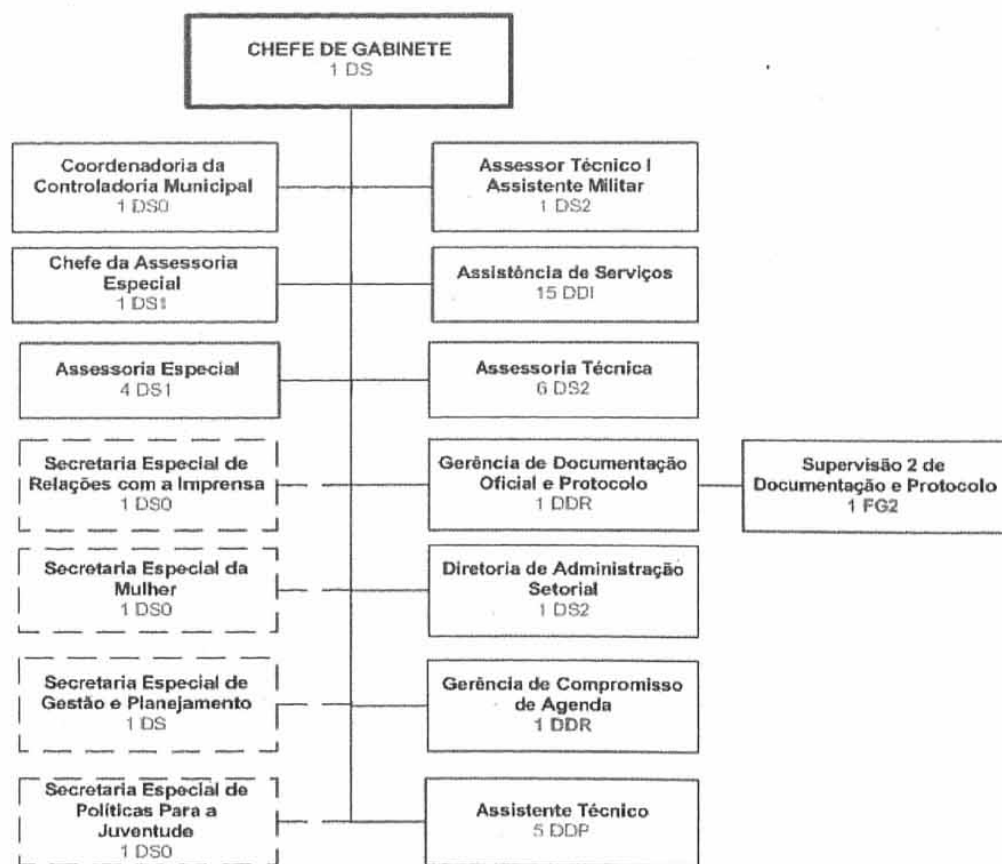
CHEFE DE GABINETE
1 DS

Coordenadoria da Controladoria Municipal
1 DS0

Assessor Técnico I Assistente Militar
1 DS2

Chefe da Assessoria Especial
1 DS1

Assistência de Serviços
15 DDI

Assessoria Especial
4 DS1

Assessoria Técnica
6 DS2

Secretaria Especial de Relações com a Imprensa
1 DS0

Gerência de Documentação Oficial e Protocolo
1 DDR

Supervisão 2 de Documentação e Protocolo
1 FG2

Secretaria Especial da Mulher
1 DS0

Diretoria de Administração Setorial
1 DS2

Secretaria Especial de Gestão e Planejamento
1 DS

Gerência de Compromisso de Agenda
1 DDR

Secretaria Especial de Políticas Para a Juventude
1 DS0

Assistente Técnico
5 DDP